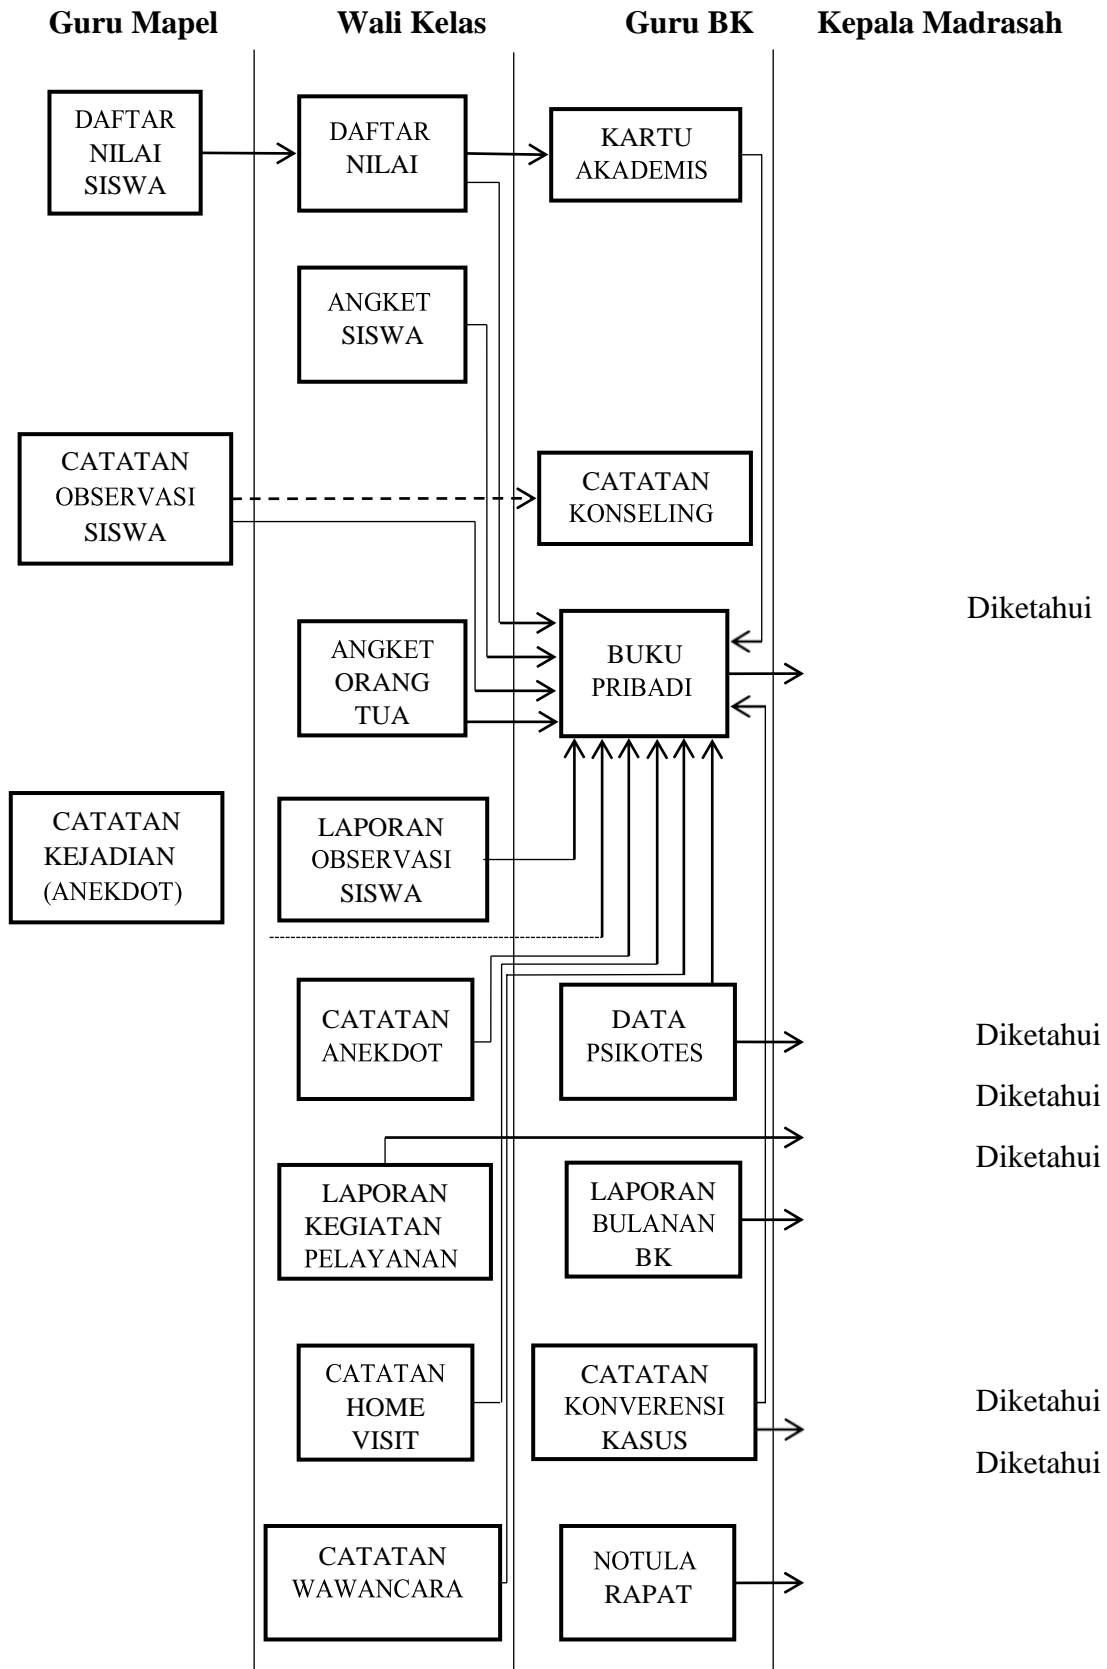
Guru Mapel
Wali Kelas
Guru BK
Kepala Madrasah

DAFTAR NILAI SISWA

DAFTAR NILAI

KARTU AKADEMIS

ANGKET SISWA

CATATAN OBSERVASI SISWA

CATATAN KONSELING

Diketahui

ANGKET ORANG TUA

BUKU PRIBADI

CATATAN KEJADIAN (ANEKDOT)

LAPORAN OBSERVASI SISWA

CATATAN ANEKDOT

DATA PSIKOTES

Diketahui

Diketahui

Diketahui

LAPORAN KEGIATAN PELAYANAN

LAPORAN BULANAN BK

CATATAN HOME VISIT

CATATAN KONVERENSI KASUS

Diketahui

Diketahui

CATATAN WAWANCARA

NOTULA RAPAT